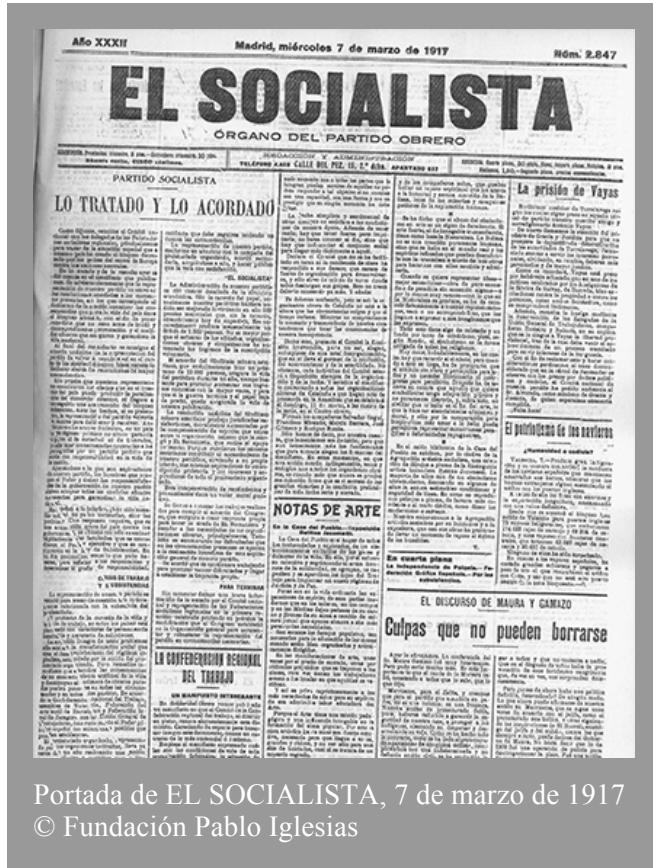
Año XXXII

Madrid, miércoles 7 de marzo de 1917

Núm. 2.847

EL SOCIALISTA

ÓRGANO DEL PARTIDO OBRERO

REDACCIÓN Y ADMINISTRACIÓN
TELÉFONO 4.468 CALLE DEL PEZ, 15, 1.º dcha. APARTADO 117

PARTIDO SOCIALISTA

LO TRATADO Y LO ACORDADO

"EL SOCIALISTA"

PARA TERMINAR

LA CONFEDERACIÓN REGIONAL DEL TRABAJO

UN MANIFIESTO INTERESANTE

NOTAS DE ARTE

En la Casa del Pueblo.—Exposición Rafael Jaumandreu.

En cuarta plana

La independencia de Palafox.—Por la subsistencias.

La prisión de Vayas

El patriotismo de los navieros

¿Humanidad o codicia?

EL DISCURSO DE MAURA Y GAMAZO

Culpas que no pueden borrarse

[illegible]

Portada de EL SOCIALISTA, 7 de marzo de 1917
© Fundación Pablo Iglesias